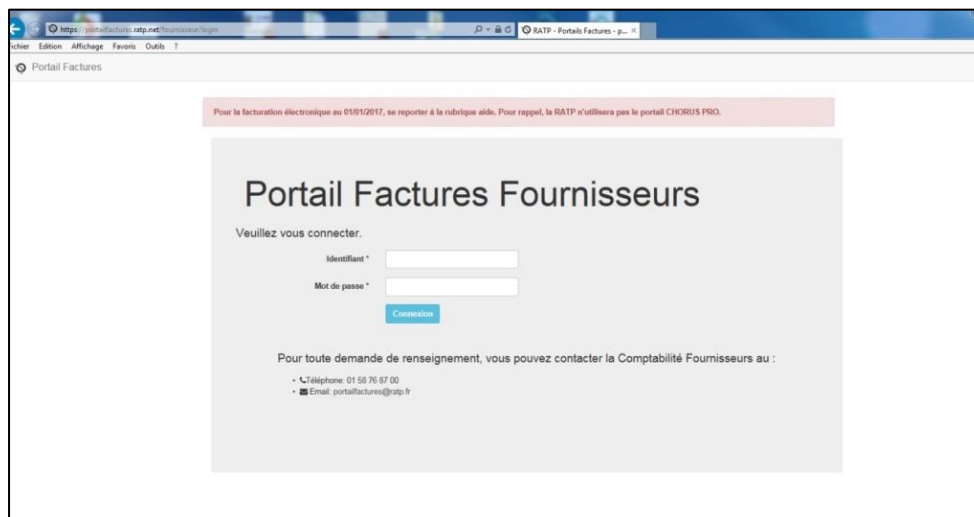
https://portailfactures.ratp.net/fournisseur/login

RATP - Portails Factures - p...

ichier Edition Affichage Favoris Outils ?

Portail Factures

Pour la facturation électronique au 01/01/2017, se reporter à la rubrique aide. Pour rappel, la RATP n'utilisera pas le portail CHORUS PRO.

Portail Factures Fournisseurs

Veuillez vous connecter.

Identifiant *

Mot de passe *

Connexion

Pour toute demande de renseignement, vous pouvez contacter la Comptabilité Fournisseurs au :

- Téléphone: 01 58 76 87 00
- Email: portailfactures@ratp.fr